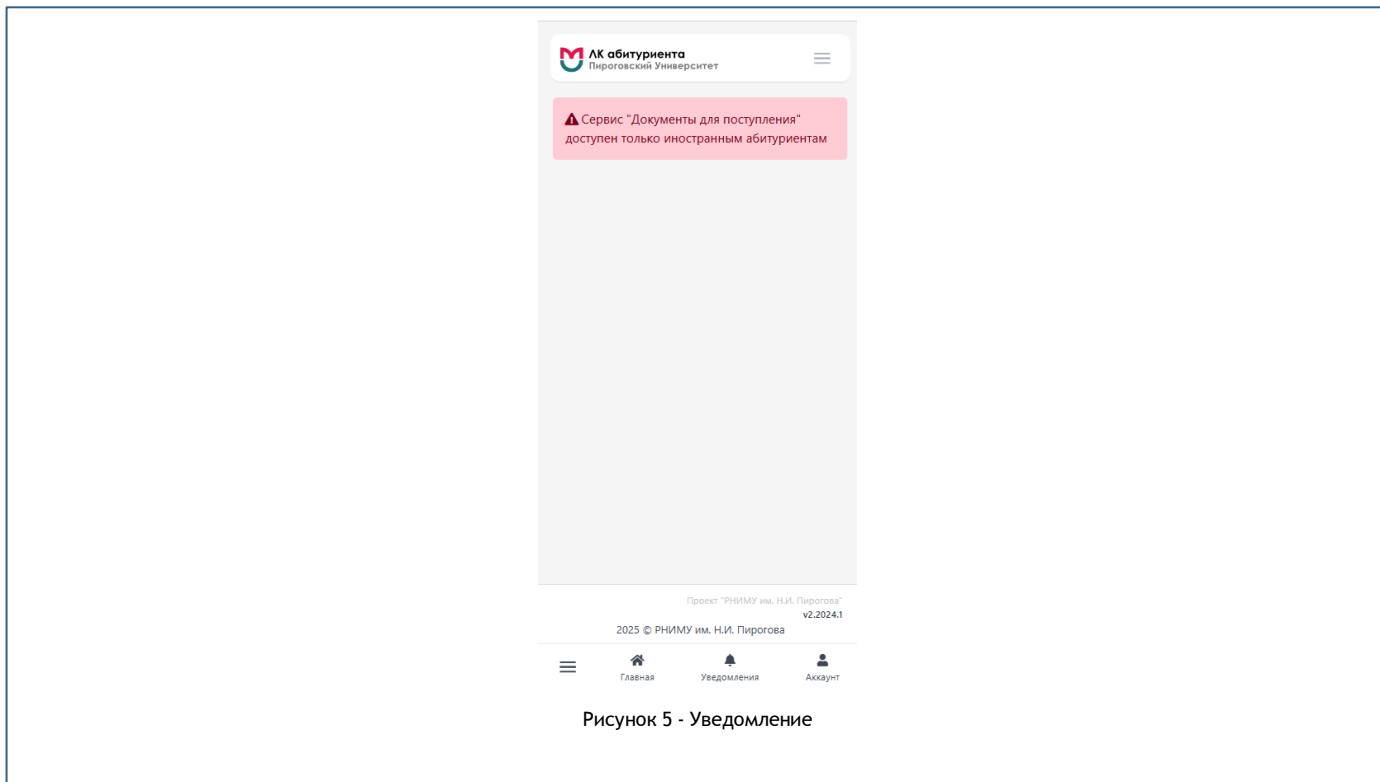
ЛК абитуриента
Пироговский Университет

Сервис "Документы для поступления" доступен только иностранным абитуриентам

Проект "РНИМУ им. Н.И. Пирогова"
v2.2024.1
2025 © РНИМУ им. Н.И. Пирогова

Главная
Уведомления
Аккаунт

Рисунок 5 - Уведомление